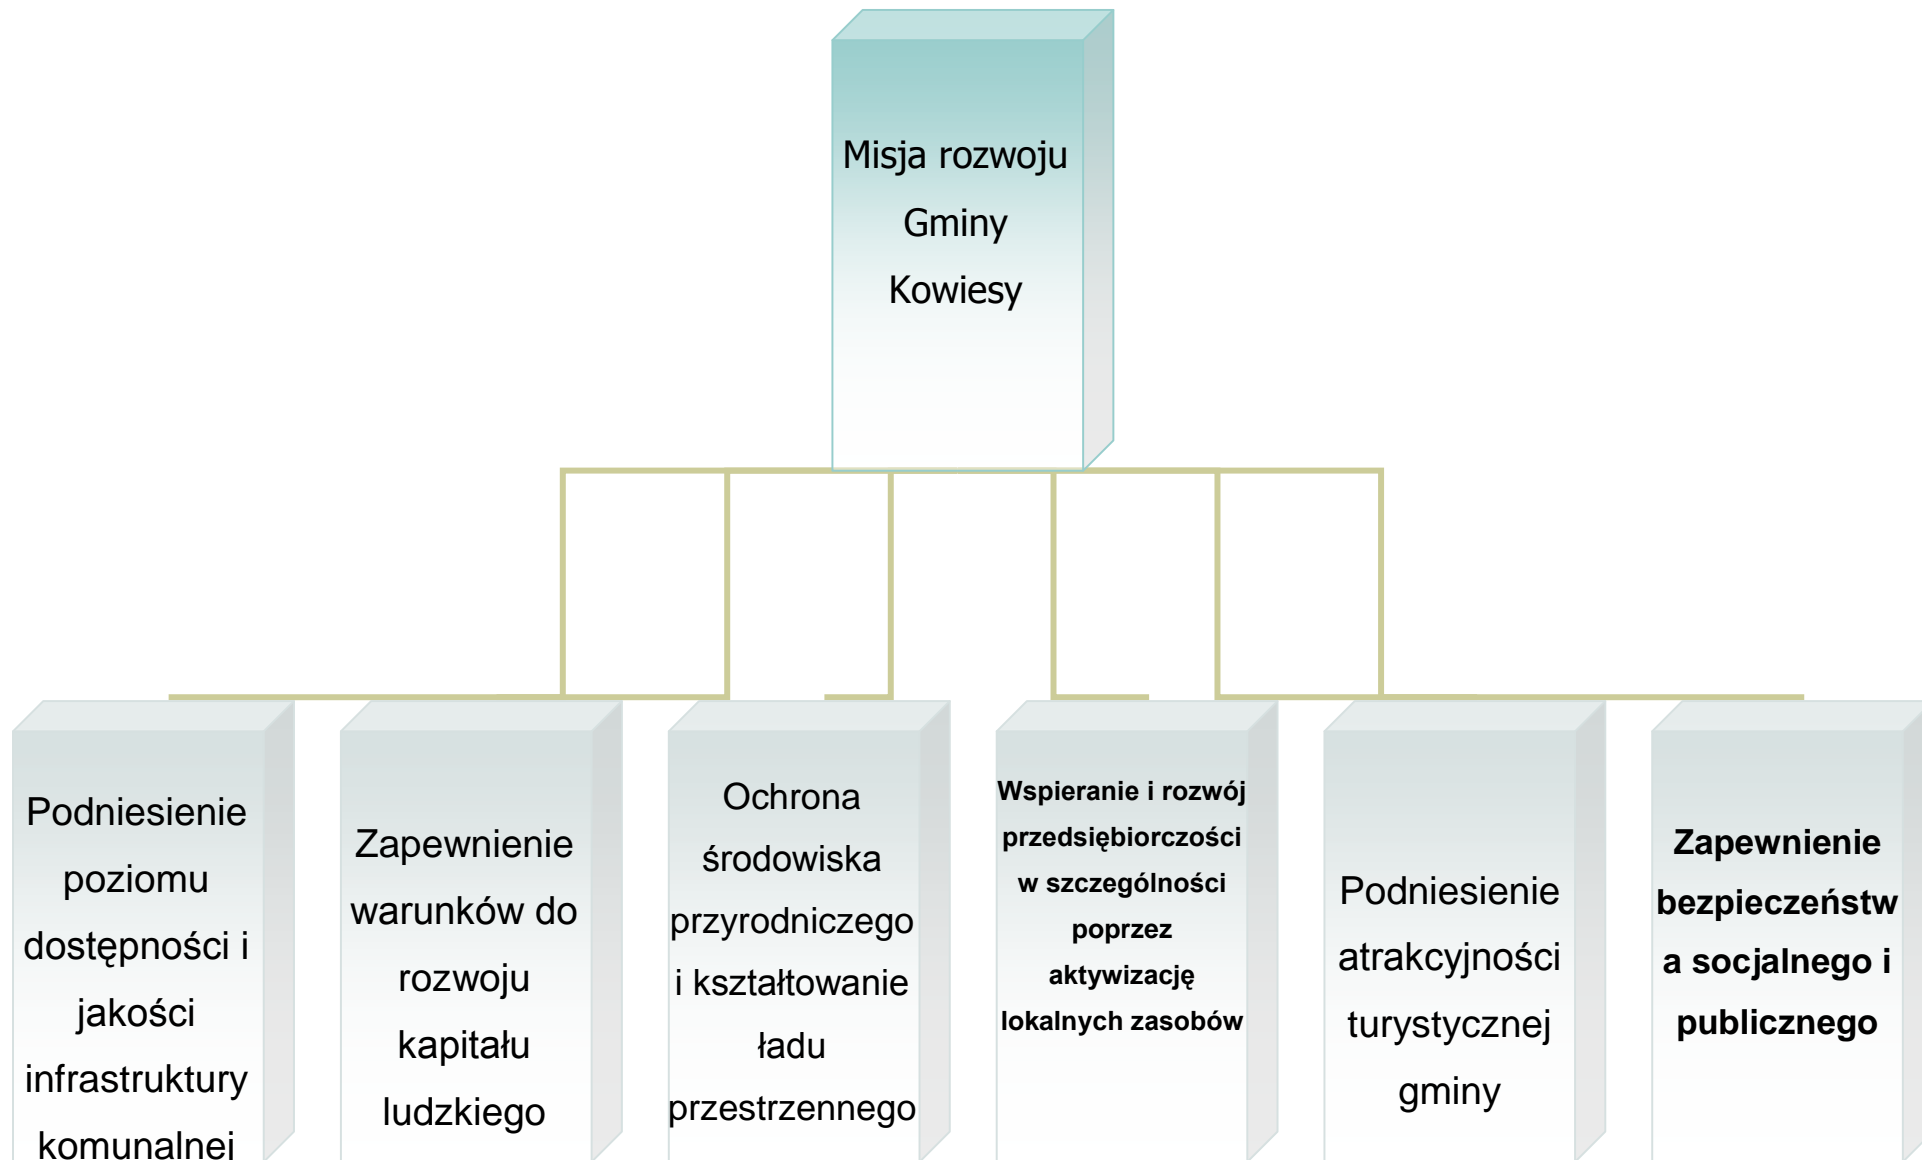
Misja rozwoju Gminy Kowiesy

Podniesienie poziomu dostępności i jakości infrastruktury komunalnej

Zapewnienie warunków do rozwoju kapitału ludzkiego

Ochrona środowiska przyrodniczego i kształtowanie ładu przestrzennego

Wspieranie i rozwój przedsiębiorczości w szczególności poprzez aktywizację lokalnych zasobów

Podniesienie atrakcyjności turystycznej gminy

Zapewnienie bezpieczeństw a socjalnego i publicznego